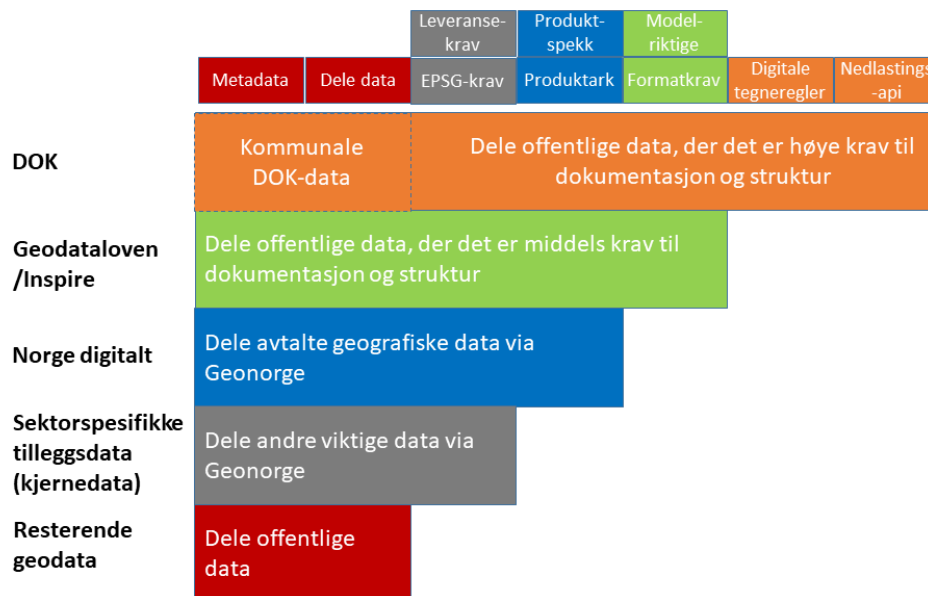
Leveransekrav

Produktspekk

Modelriktige

Metadata

Dele data

EPSG-krav

Produktark

Formatkrav

Digitale tegneregler

Nedlastings-api

DOK

Kommunale DOK-data

Dele offentlige data, der det er høye krav til dokumentasjon og struktur

Geodataloven /Inspire

Dele offentlige data, der det er middels krav til dokumentasjon og struktur

Norge digitalt

Dele avtalte geografiske data via Geonorge

Sektorspesifikke tilleggsdata (kjernedata)

Dele andre viktige data via Geonorge

Resterende geodata

Dele offentlige data